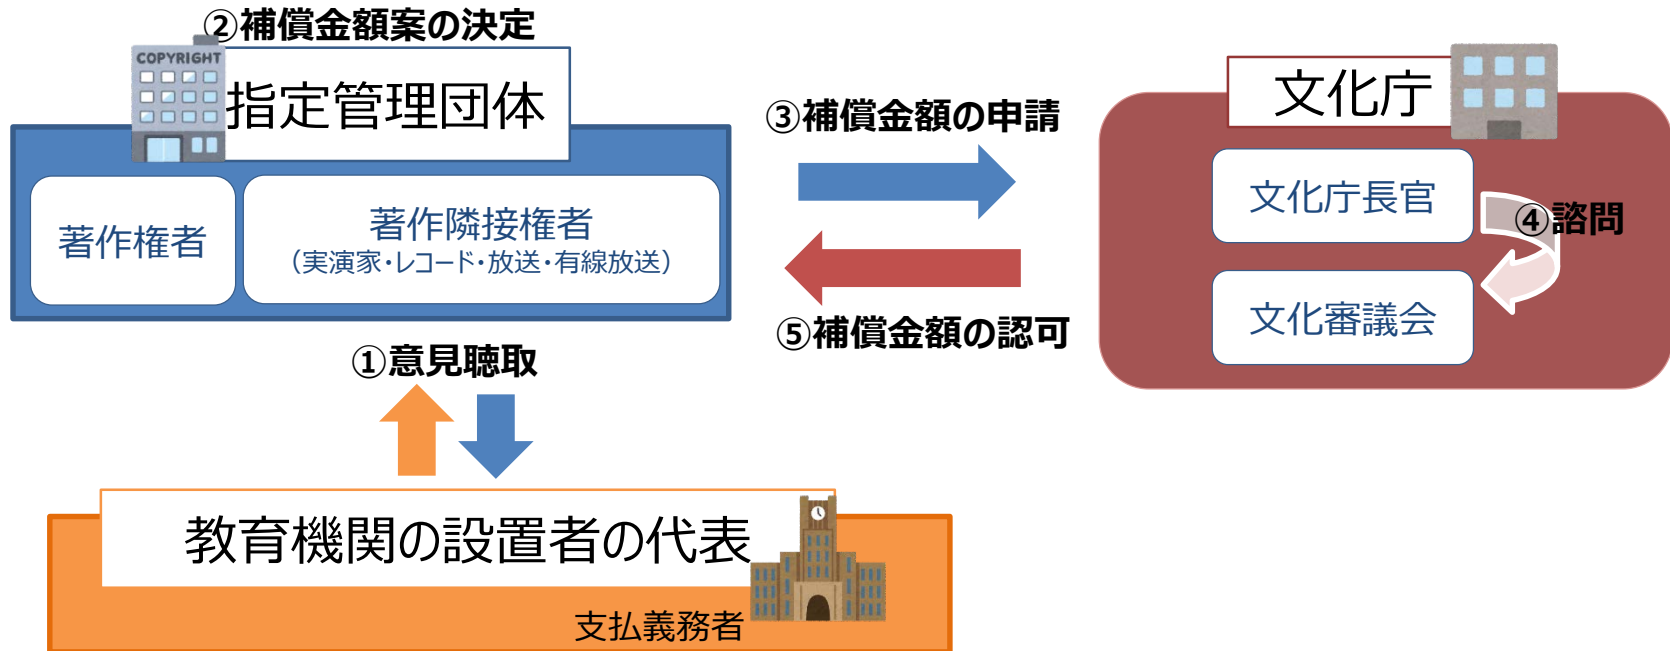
②補償金額案の決定

COPYRIGHT

指定管理団体

著作権者

著作隣接権者
（実演家・レコード・放送・有線放送）

③補償金額の申請

⑤補償金額の認可

文化庁

文化庁長官

④諮問

文化審議会

①意見聴取

教育機関の設置者の代表

支払義務者